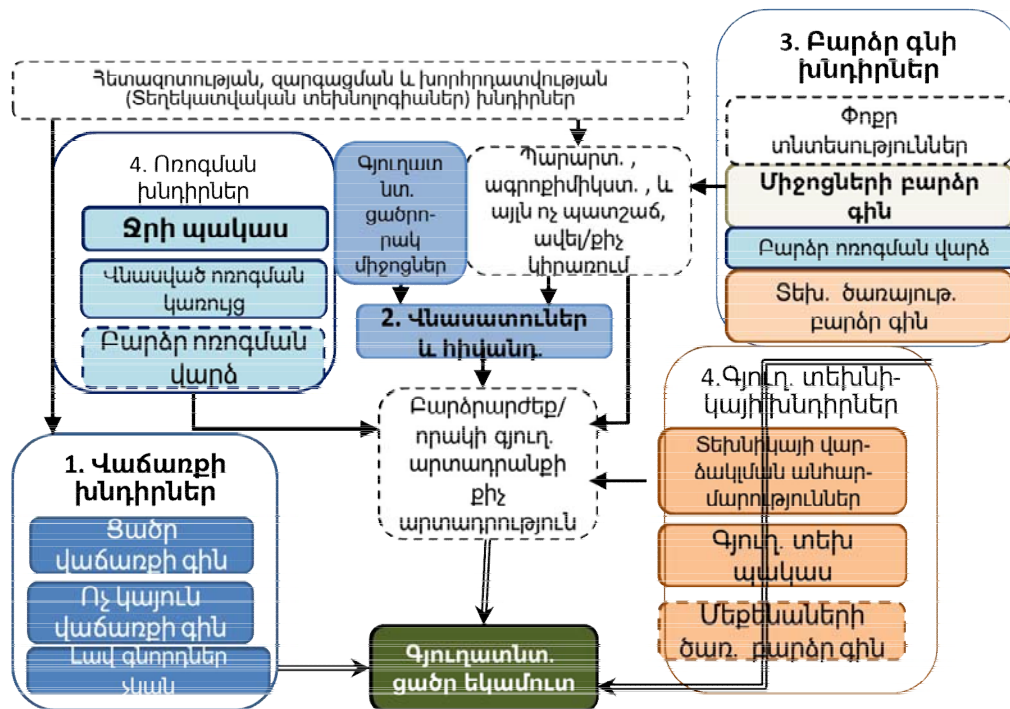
Հետազոտության, զարգացման և խորհրդատվության (Տեղեկատվական տեխնոլոգիաներ) խնդիրներ

3. Բարձր գնի խնդիրներ

Փոքր տնտեսություններ

Միջոցների բարձր գին

Բարձր ոռոգման վարձ

Տեխ. ծառայութ. բարձր գին

4. Ոռոգման խնդիրներ

Ջրի պակաս

Վնասված ոռոգման կառույց

Բարձր ոռոգման վարձ

Գյուղատնտ. ցածրորակ միջոցներ

Պարարտ., ագրոքիմիկատ., և այլն ոչ պատշաճ, ավել/քիչ կիրառում

2. Վնասատուներ և հիվանդ.

Բարձրարժեք/որակի գյուղ. արտադրանքի քիչ արտադրություն

4.Գյուղ. տեխնիկայի խնդիրներ

Տեխնիկայի վարձակալման անհարմարություններ

Գյուղ. տեխ պակաս

Մեքենաների ծառ. բարձր գին

1. Վաճառքի խնդիրներ

Ցածր վաճառքի գին

Ոչ կայուն վաճառքի գին

Լավ գնորդներ չկան

Գյուղատնտ. ցածր եկամուտ